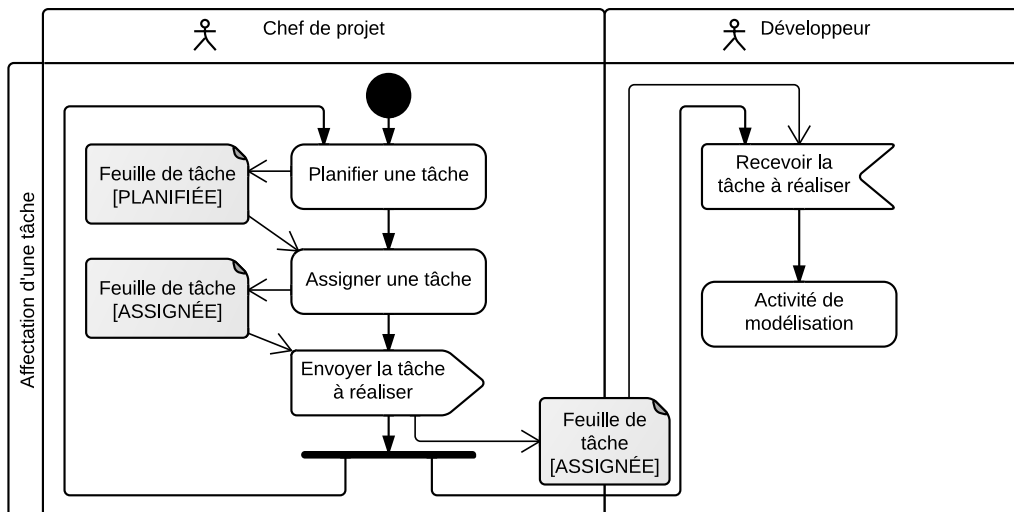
Chef de projet

Développeur

Affectation d'une tâche

Feuille de tâche [PLANIFIÉE]

Planifier une tâche

Feuille de tâche [ASSIGNÉE]

Assigner une tâche

Envoyer la tâche à réaliser

Feuille de tâche [ASSIGNÉE]

Recevoir la tâche à réaliser

Activité de modélisation